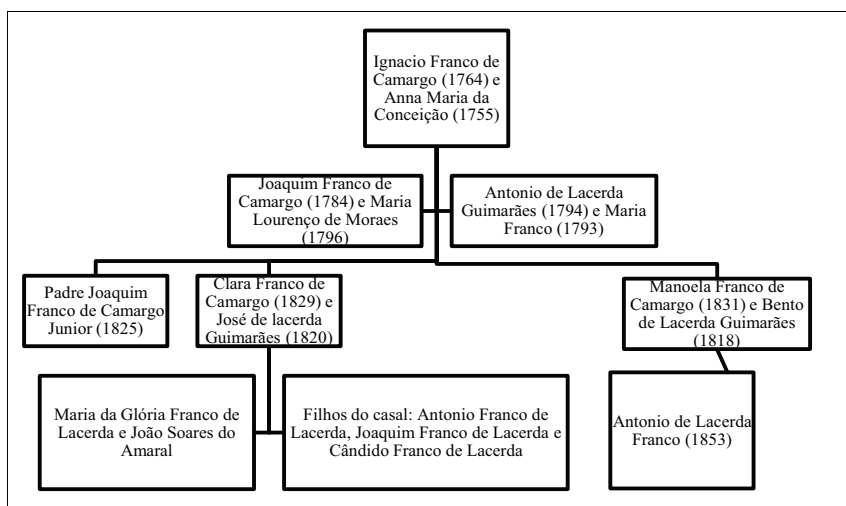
Ignacio Franco de Camargo (1764) e Anna Maria da Conceição (1755)

Joaquim Franco de Camargo (1784) e Maria Lourenço de Moraes (1796)

Antonio de Lacerda Guimarães (1794) e Maria Franco (1793)

Padre Joaquim Franco de Camargo Junior (1825)

Clara Franco de Camargo (1829) e José de lacerda Guimarães (1820)

Manoela Franco de Camargo (1831) e Bento de Lacerda Guimarães (1818)

Maria da Glória Franco de Lacerda e João Soares do Amaral

Filhos do casal: Antonio Franco de Lacerda, Joaquim Franco de Lacerda e Cândido Franco de Lacerda

Antonio de Lacerda Franco (1853)